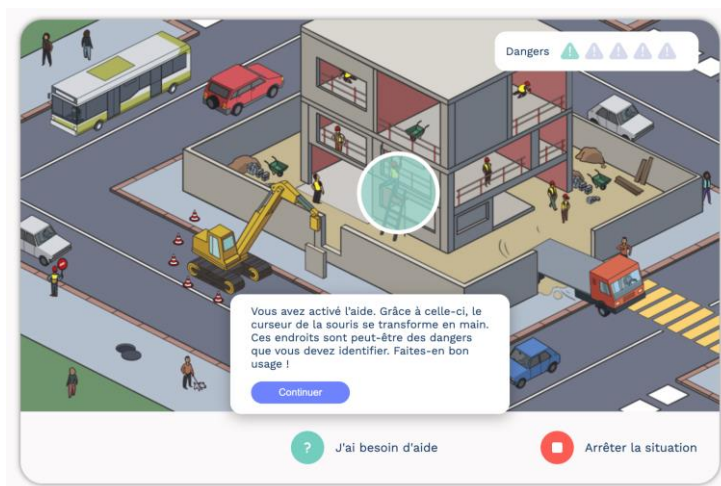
Dangers

Vous avez activé l'aide. Grâce à celle-ci, le curseur de la souris se transforme en main. Ces endroits sont peut-être des dangers que vous devez identifier. Faites-en bon usage !

Continuer

?

J'ai besoin d'aide

Arrêter la situation